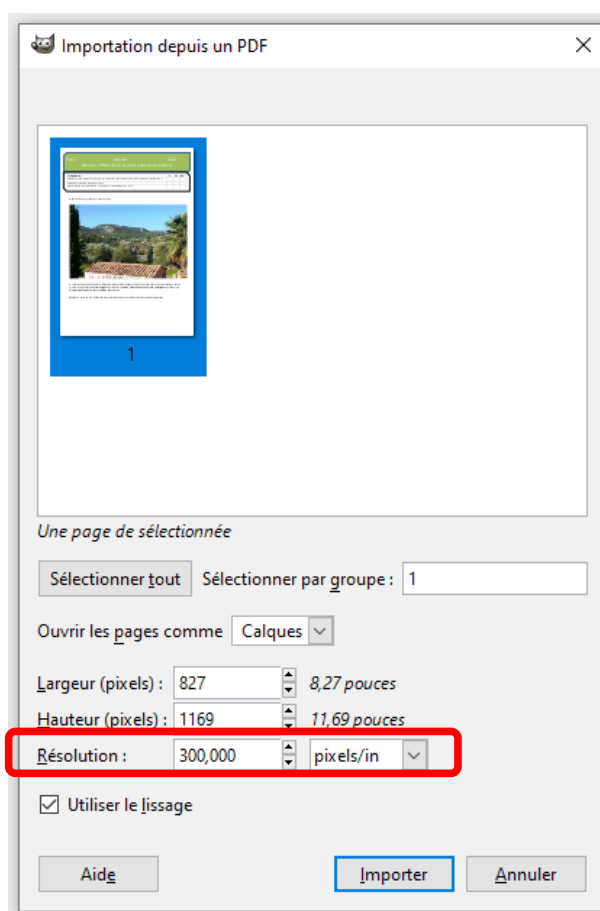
Importation depuis un PDF

1

Une page de sélectionnée

Sélectionner tout

Sélectionner par groupe : 1

Ouvrir les pages comme Calques

Largeur (pixels) : 827 8,27 pouces

Hauteur (pixels) : 1169 11,69 pouces

Résolution : 300,000 pixels/in

Utiliser le lissage

Aide

Importer

Annuler